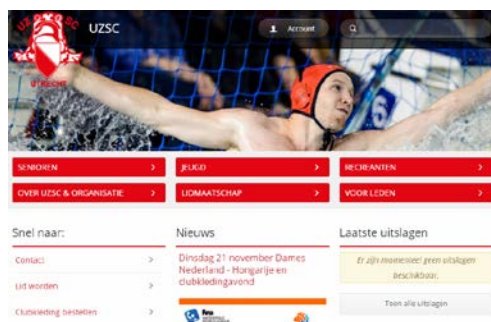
UZSC

Account

SENIOREN

JEUGD

RECREANTEN

OVER UZSC & ORGANISATIE

LIDMAATSCHAP

VOOR LEDEN

Snel naar:

Contact

Lid worden

Clubkleding bestellen

Nieuws

Dinsdag 21 november Dames Nederland - Hongarije en clubkledingavond

Laatste uitslagen

Er zijn momenteel geen uitslagen beschikbaar.

Toon alle uitslagen